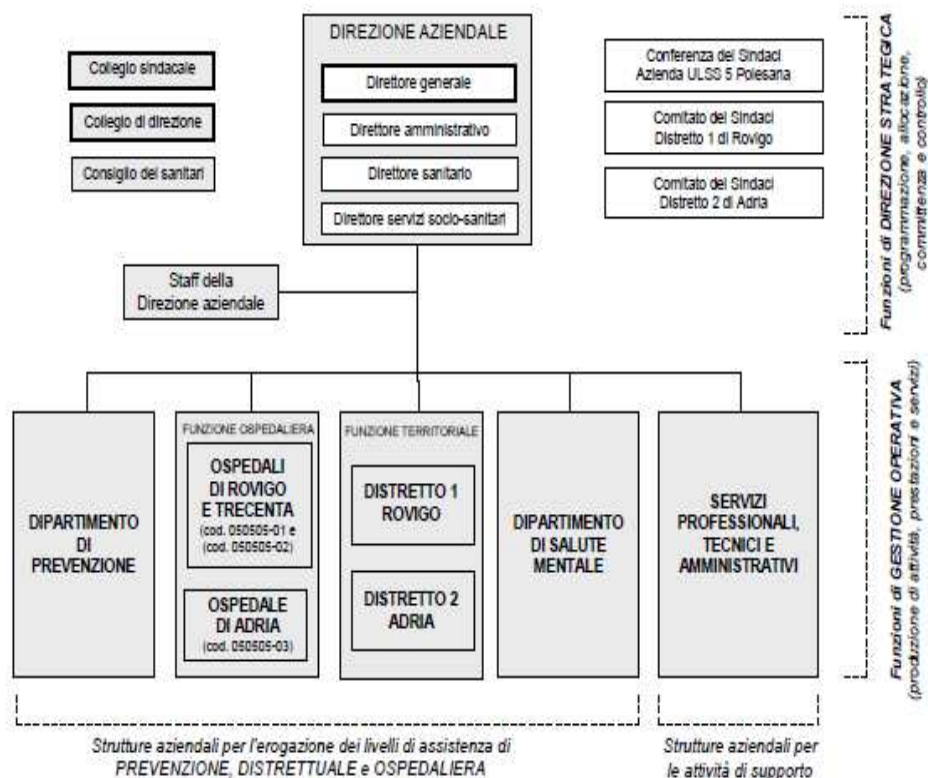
Collegio sindacale

Collegio di direzione

Consiglio dei sanitari

DIREZIONE AZIENDALE

Direttore generale

Direttore amministrativo

Direttore sanitario

Direttore servizi socio-sanitari

Conferenza dei Sindaci Azienda ULSS 5 Polesana

Comitato dei Sindaci Distretto 1 di Rovigo

Comitato dei Sindaci Distretto 2 di Adria

Funzioni di DIREZIONE STRATEGICA (programmazione, allocazione, committenza e controllo)

Staff della Direzione aziendale

DIPARTIMENTO DI PREVENZIONE

FUNZIONE OSPEDALIERA

OSPEDALI DI ROVIGO E TRECENTA (cod. 050505-01 e (cod. 050505-02)

OSPEDALE DI ADRIA (cod. 050505-03)

FUNZIONE TERRITORIALE

DISTRETTO 1 ROVIGO

DISTRETTO 2 ADRIA

DIPARTIMENTO DI SALUTE MENTALE

SERVIZI PROFESSIONALI, TECNICI E AMMINISTRATIVI

Funzioni di GESTIONE OPERATIVA (produzione di attività, prestazioni e servizi)

Strutture aziendali per l'erogazione dei livelli di assistenza di PREVENZIONE, DISTRETTUALE e OSPEDALIERA

Strutture aziendali per le attività di supporto